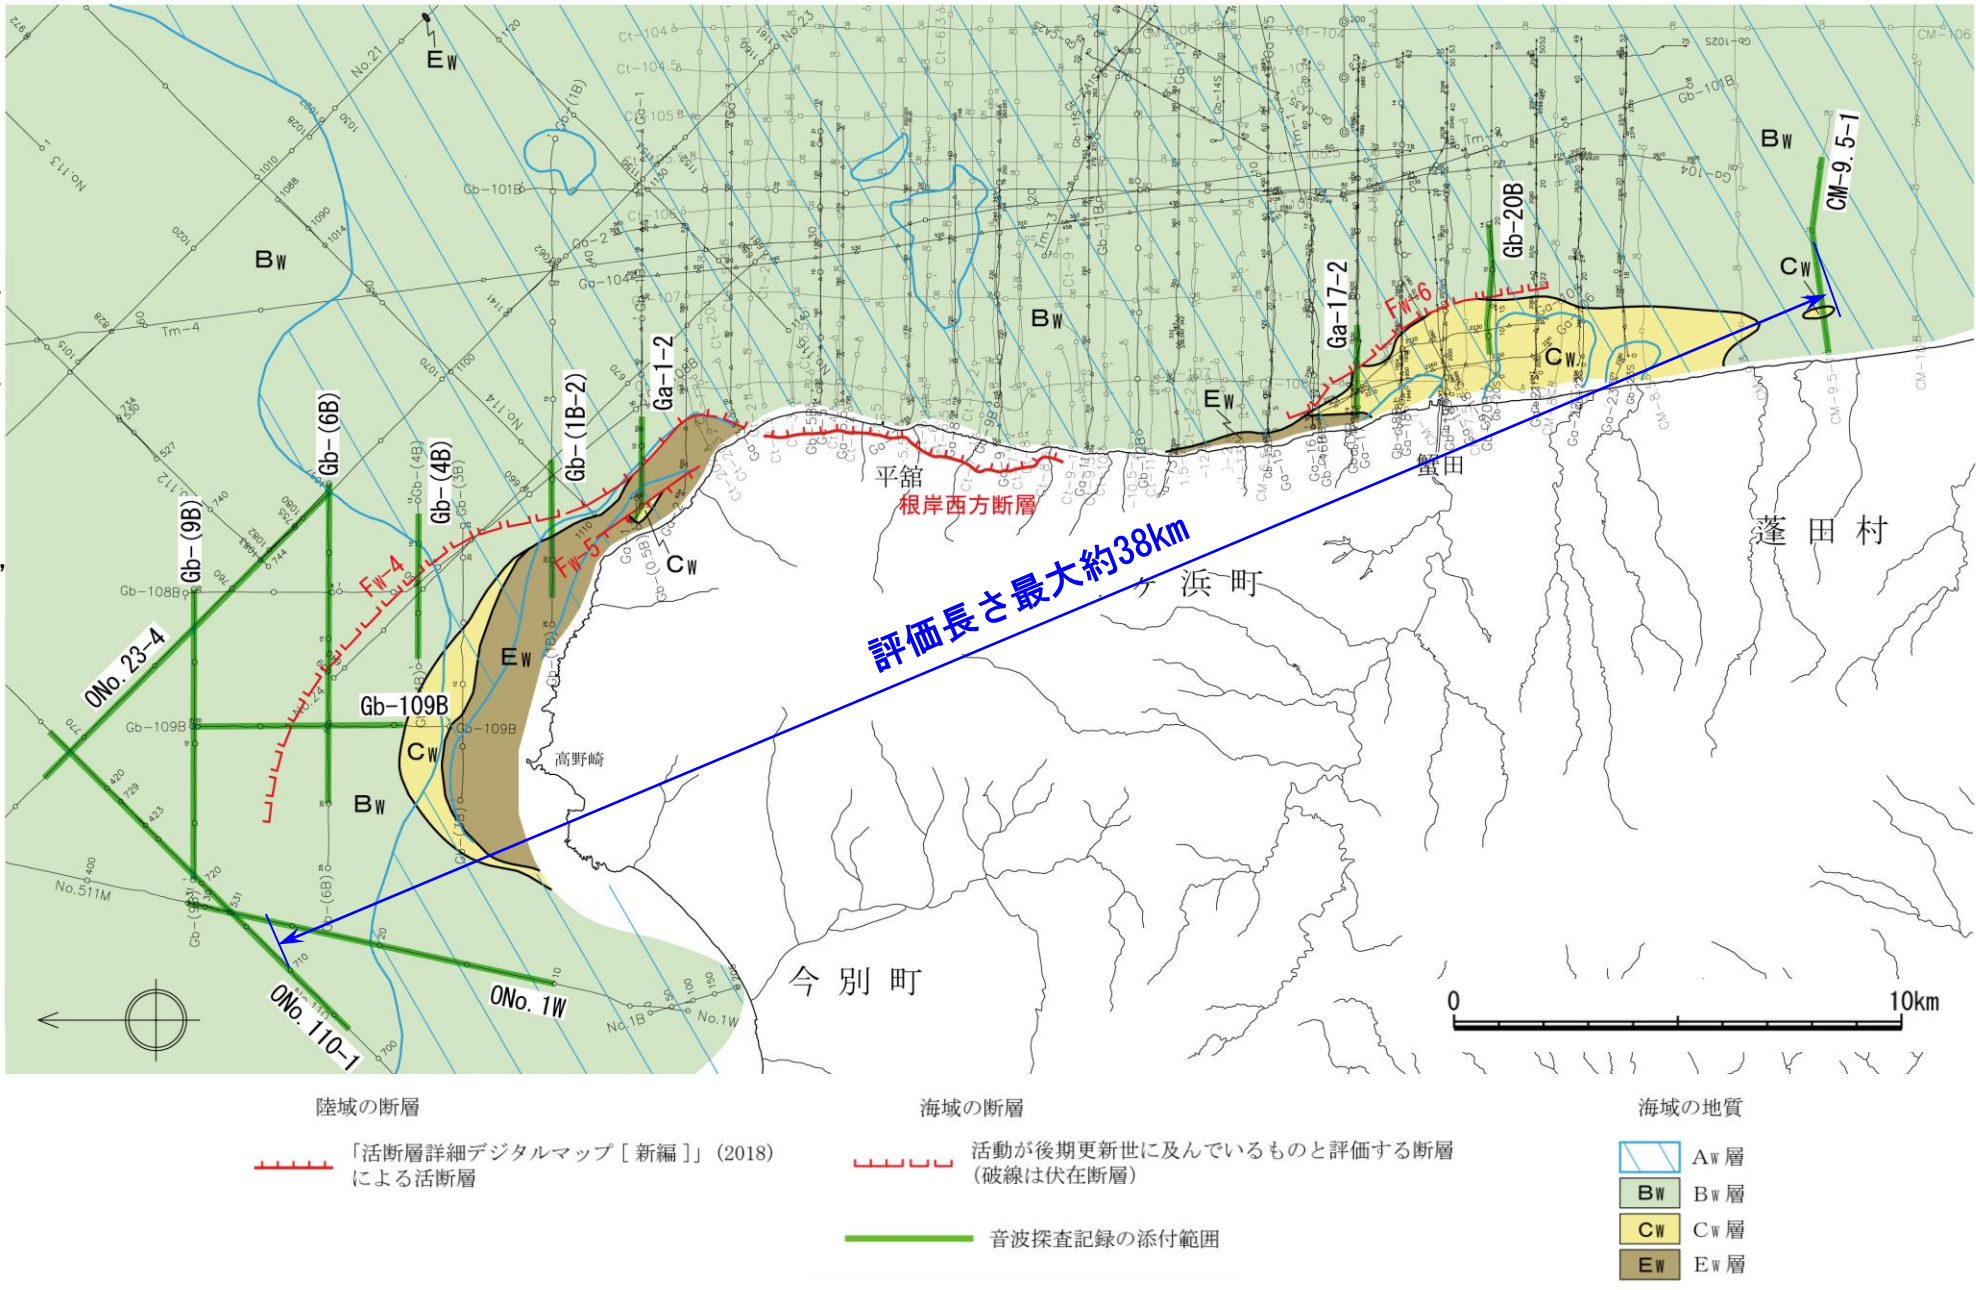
Ew

Bw

Bw

Bw

Cw

Cw

Ew

Ew

Cw

Bw

Cw

CM-9.5-1

Gb-20B

Ga-17-2

Fw-6

Ga-1-2

Gb-(1B-2)

Gb-(4B)

Gb-(6B)

Gb-(9B)

Fw-4

Fw-5

Gb-109B

ONo.23-4

ONo.110-1

ONo.1W

平舘

根岸西方断層

蟹田

蓬田村

ヶ浜町

評価長さ最大約38km

高野崎

今別町

0

10km

陸域の断層

「活断層詳細デジタルマップ［新編］」(2018) による活断層

海域の断層

活動が後期更新世に及んでいるものと評価する断層 (破線は伏在断層)

音波探査記録の添付範囲

海域の地質

Aw 層

Bw Bw 層

Cw Cw 層

Ew Ew 層